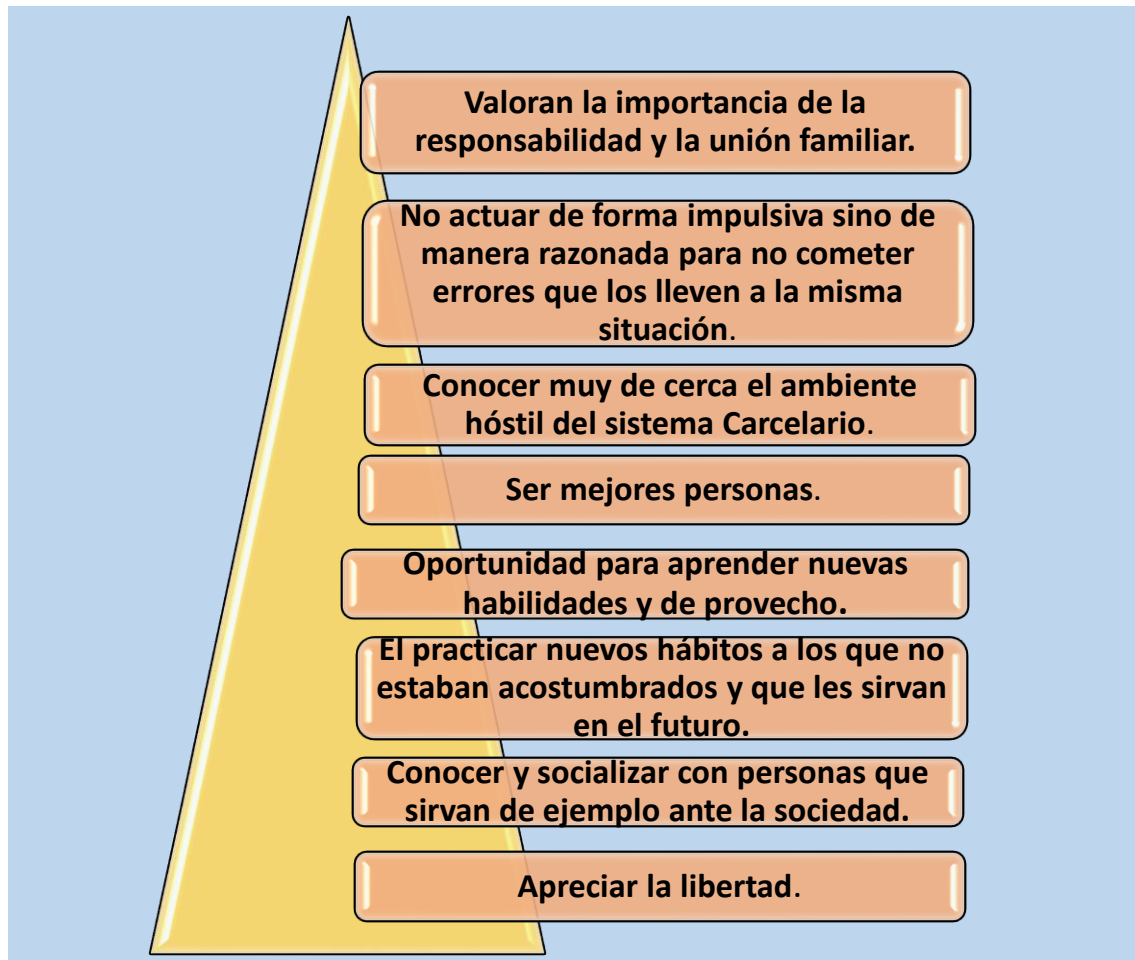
Valoran la importancia de la responsabilidad y la unión familiar.

No actuar de forma impulsiva sino de manera razonada para no cometer errores que los lleven a la misma situación.

Conocer muy de cerca el ambiente hóstil del sistema Carcelario.

Ser mejores personas.

Oportunidad para aprender nuevas habilidades y de provecho.

El practicar nuevos hábitos a los que no estaban acostumbrados y que les sirvan en el futuro.

Conocer y socializar con personas que sirvan de ejemplo ante la sociedad.

Apreciar la libertad.